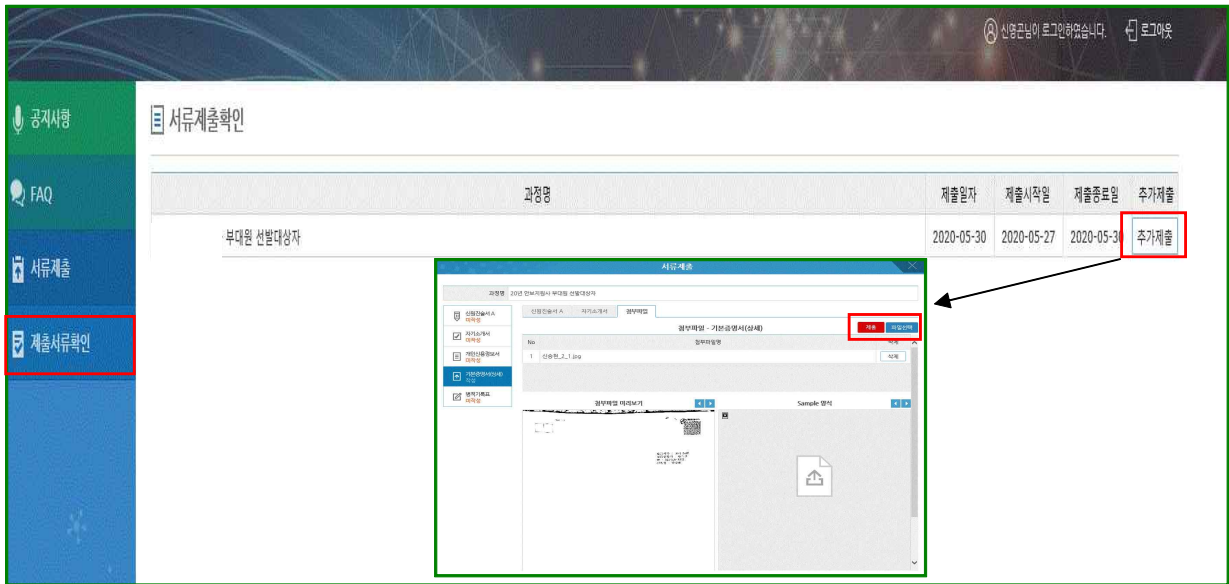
신영곤님이 로그인하였습니다. 로그아웃

공지사항

FAQ

서류제출

제출서류확인

서류제출확인

| 과정명 | 제출일자 | 제출시작일 | 제출종료일 | 추가제출 |
|---|---|---|---|---|
| 부대원 선발대상자 | 2020-05-30 | 2020-05-27 | 2020-05-30 | 추가제출 |

서류제출

과정명 20년 안보지원사 부대원 선발대상자

신원진술서 A 미작성

자기소개서 미작성

개인신용정보서 미작성

기본증명서(상세) 작성

병적기록표 미작성

신원진술서 A 자기소개서 첨부파일

첨부파일 - 기본증명서(상세)

제출 파일선택

| No | 첨부파일명 | 삭제 |
|---|---|---|
| 1 | 신승현_2_1.jpg | 삭제 |

첨부파일 미리보기

Sample 양식